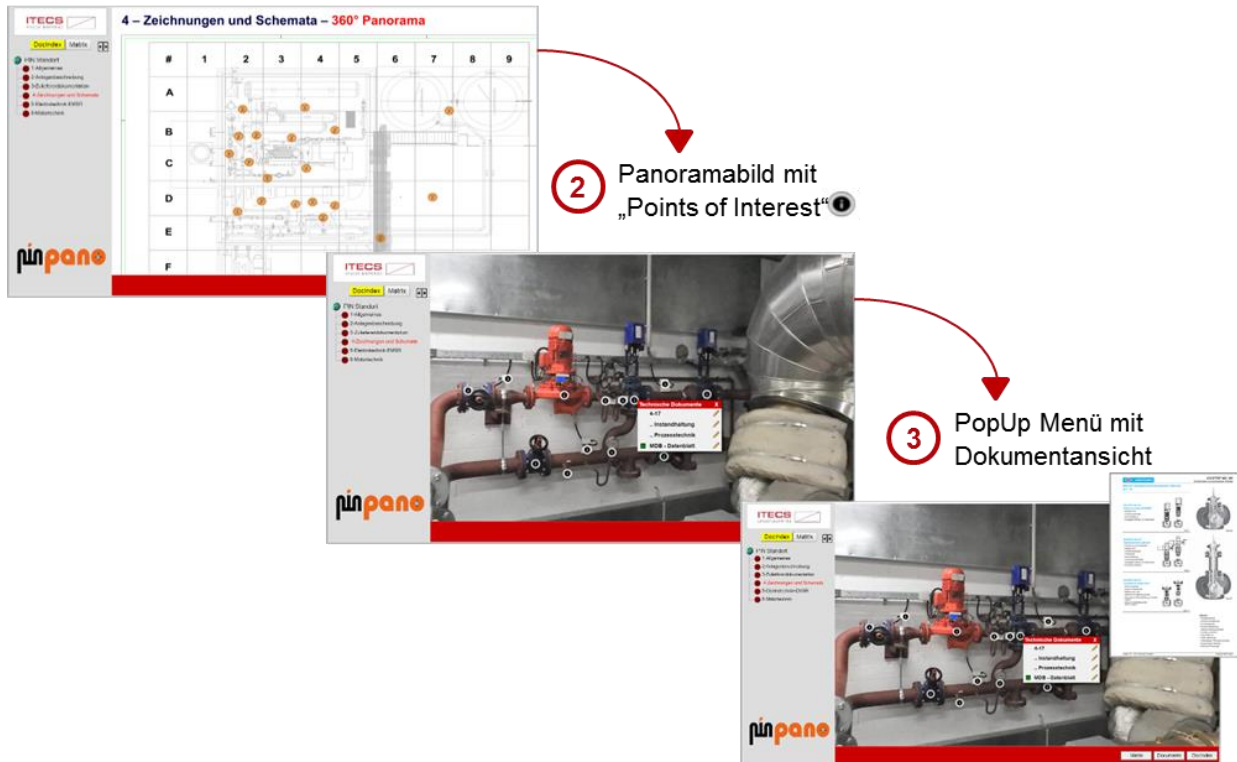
ITECS

4 – Zeichnungen und Schemata – 360° Panorama

DocIndex Matrix

PIN Standort
1-Allgemeines
2-Anlagenbeschreibung
3-Z-Aufkonditionsdokumentation
4-Zeichnungen und Schemata
5-Elektrotechnik KWKK
6-Mobiltechnik

| # | 1 | 2 | 3 | 4 | 5 | 6 | 7 | 8 | 9 |
|---|---|---|---|---|---|---|---|---|---|
| A | | | | | | | | | |
| B | | | | | | | | | |
| C | | | | | | | | | |
| D | | | | | | | | | |
| E | | | | | | | | | |
| F | | | | | | | | | |

pinpano

2 Panoramabild mit „Points of Interest“

ITECS

DocIndex Matrix

PIN Standort
1-Allgemeines
2-Anlagenbeschreibung
3-Z-Aufkonditionsdokumentation
4-Zeichnungen und Schemata
5-Elektrotechnik KWKK
6-Mobiltechnik

Technische Dokumente
4-17
.. Instandhaltung
.. Prozesstechnik
MDB - Datenblatt

pinpano

3 PopUp Menü mit Dokumentansicht

ITECS

DocIndex Matrix

PIN Standort
1-Allgemeines
2-Anlagenbeschreibung
3-Z-Aufkonditionsdokumentation
4-Zeichnungen und Schemata
5-Elektrotechnik KWKK
6-Mobiltechnik

Technische Dokumente
4-17
.. Instandhaltung
.. Prozesstechnik
MDB - Datenblatt

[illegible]

pinpano

Matrix Dokumente DocIndex